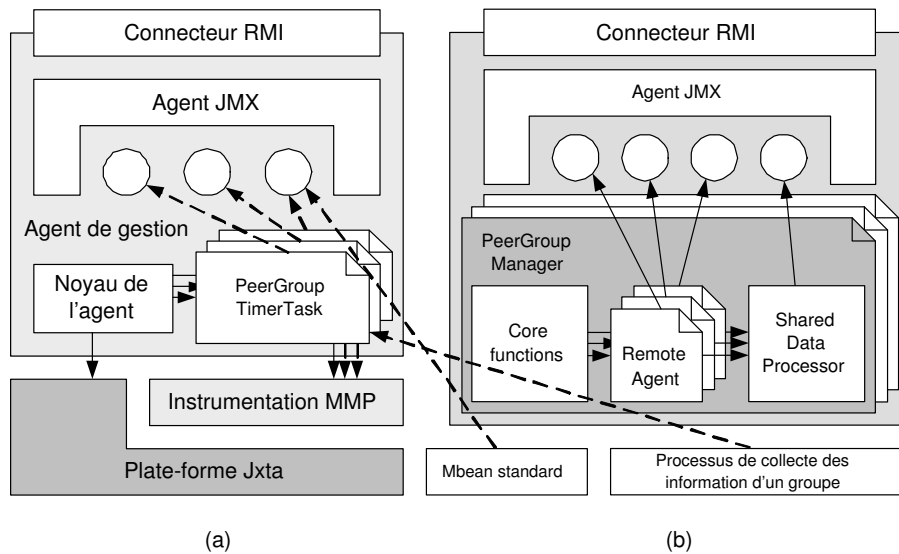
Connecteur RMI

Agent JMX

Agent de gestion

Noyau de l'agent

PeerGroup TimerTask

Instrumentation MMP

Plate-forme Jxta

Connecteur RMI

Agent JMX

PeerGroup Manager

Core functions

Remote Agent

Shared Data Processor

Mbean standard

Processus de collecte des information d'un groupe

(a)

(b)